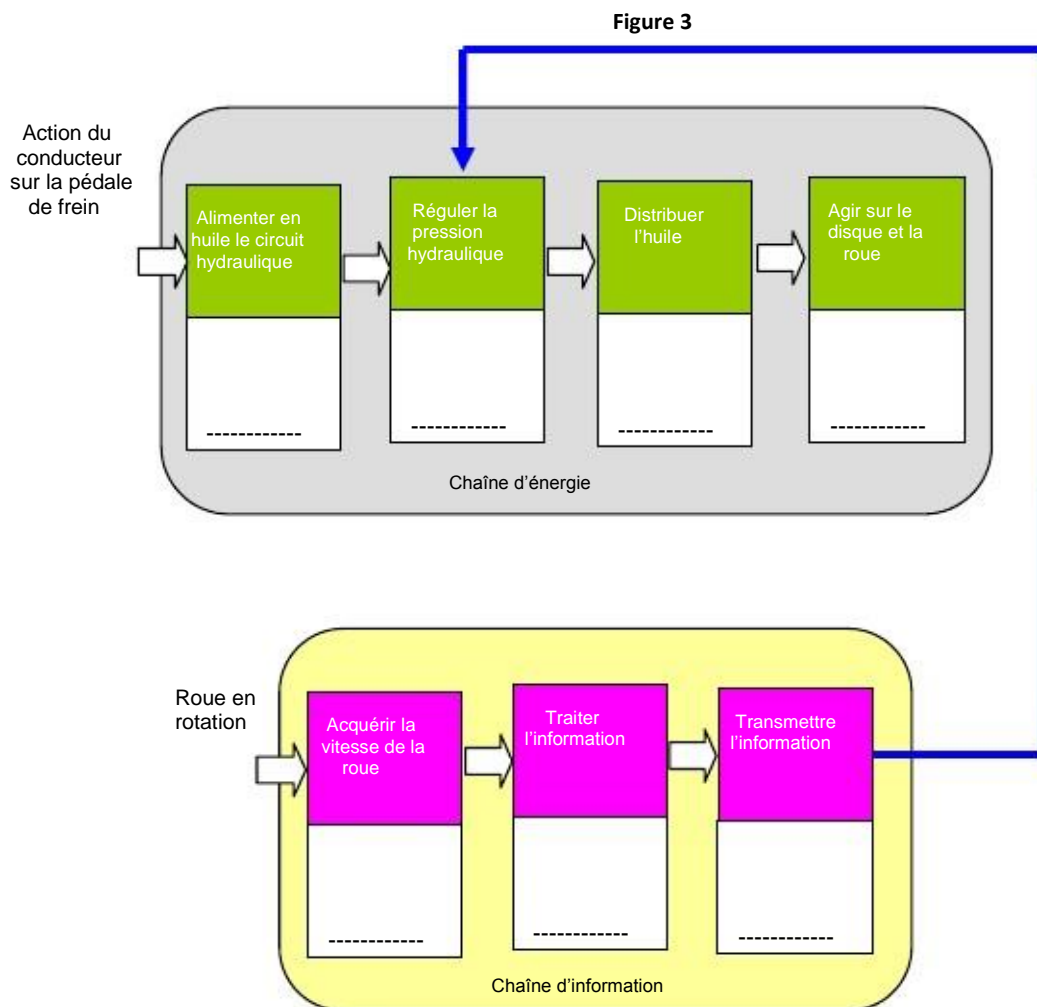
Figure 3

Action du conducteur sur la pédale de frein

Alimenter en huile le circuit hydraulique

------------

Réguler la pression hydraulique

------------

Distribuer l'huile

------------

Agir sur le disque et la roue

------------

Chaîne d'énergie

Roue en rotation

Acquérir la vitesse de la roue

------------

Traiter l'information

------------

Transmettre l'information

------------

Chaîne d'information